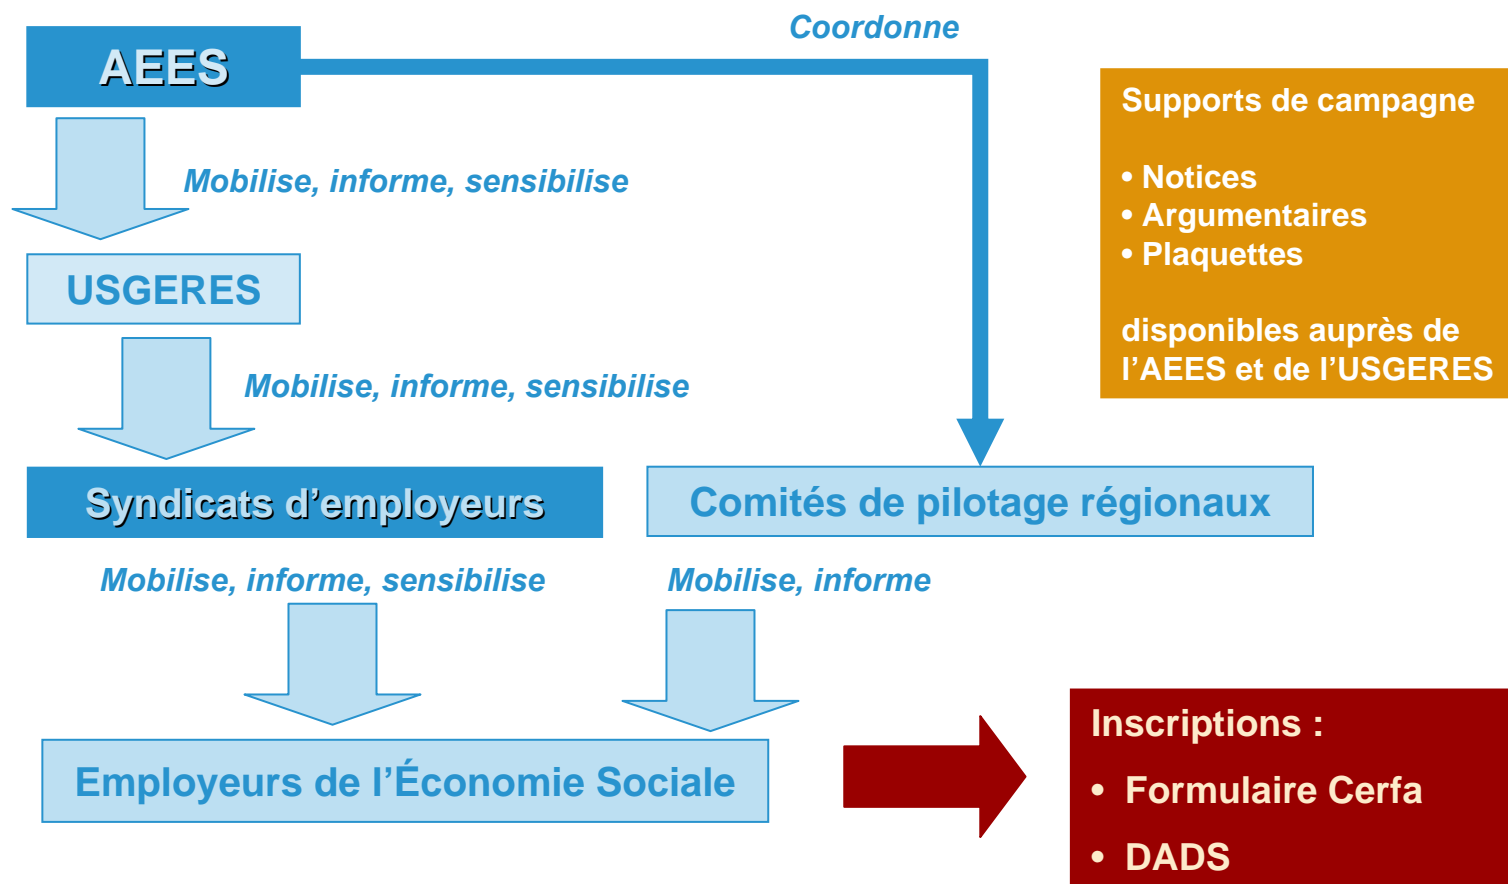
AEES

Coordonne

Supports de campagne

• Notices
• Argumentaires
• Plaquettes

disponibles auprès de l'AEES et de l'USGERES

Mobilise, informe, sensibilise

USGERES

Mobilise, informe, sensibilise

Syndicats d'employeurs

Comités de pilotage régionaux

Mobilise, informe, sensibilise

Mobilise, informe

Employeurs de l'Économie Sociale

Inscriptions :
• Formulaire Cerfa
• DADS